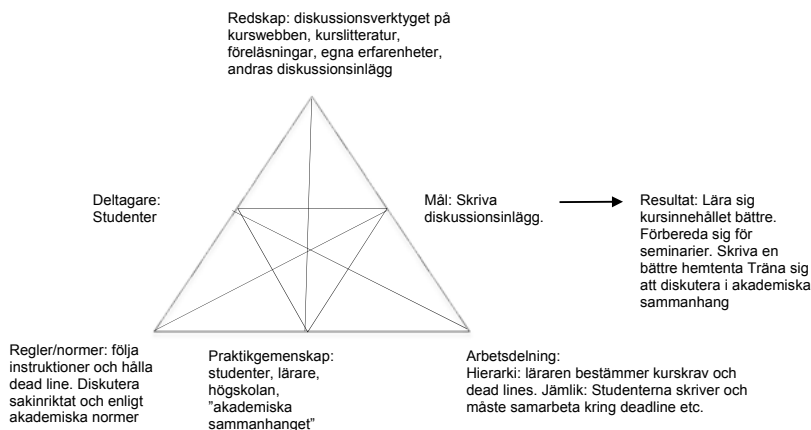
Redskap: diskussionsverktyget på kurswebben, kurslitteratur, föreläsningar, egna erfarenheter, andras diskussionsinlägg

Deltagare: Studenter

Mål: Skriva diskussionsinlägg.

Resultat: Lära sig kursinnehållet bättre. Förbereda sig för seminarier. Skriva en bättre hemtenta Träna sig att diskutera i akademiska sammanhang

Regler/normer: följa instruktioner och hålla dead line. Diskutera sakinriktat och enligt akademiska normer

Praktikgemenskap: studenter, lärare, högskolan, "akademiska sammanhanget"

Arbetsdelning: Hierarki: läraren bestämmer kurskrav och dead lines. Jämlik: Studenterna skriver och måste samarbeta kring deadline etc.